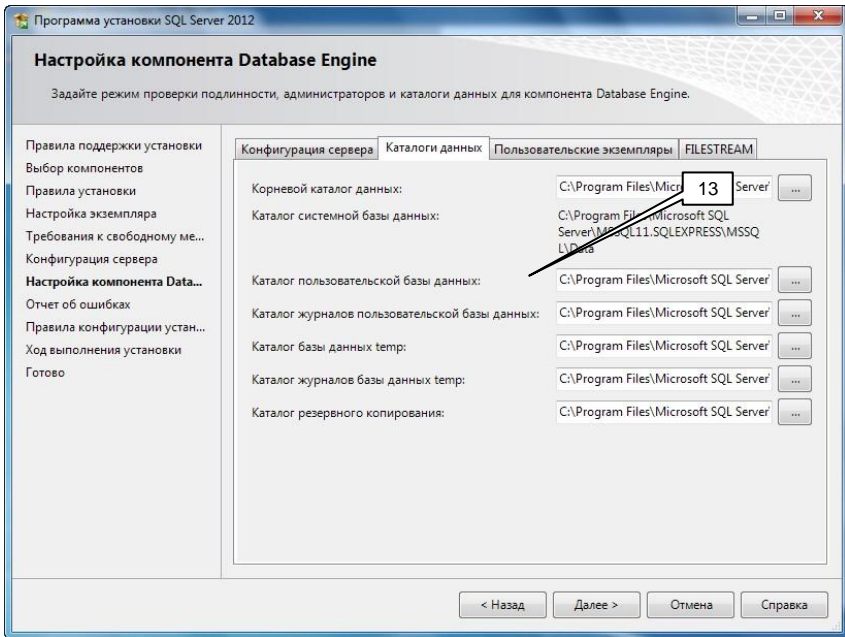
Программа установки SQL Server 2012

Настройка компонента Database Engine

Задайте режим проверки подлинности, администраторов и каталоги данных для компонента Database Engine.

Правила поддержки установки
Выбор компонентов
Правила установки
Настройка экземпляра
Требования к свободному ме...
Конфигурация сервера
Настройка компонента Data...
Отчет об ошибках
Правила конфигурации устан...
Ход выполнения установки
Готово

Конфигурация сервера | Каталоги данных | Пользовательские экземпляры | FILESTREAM

Корневой каталог данных: C:\Program Files\Micro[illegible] Server ...

13

Каталог системной базы данных: C:\Program File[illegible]\Microsoft SQL Server\M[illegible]SQL11.SQLEXPRESS\MSSQL\Data

Каталог пользовательской базы данных: C:\Program Files\Microsoft SQL Server ...

Каталог журналов пользовательской базы данных: C:\Program Files\Microsoft SQL Server ...

Каталог базы данных temp: C:\Program Files\Microsoft SQL Server ...

Каталог журналов базы данных temp: C:\Program Files\Microsoft SQL Server ...

Каталог резервного копирования: C:\Program Files\Microsoft SQL Server ...

< Назад | Далее > | Отмена | Справка